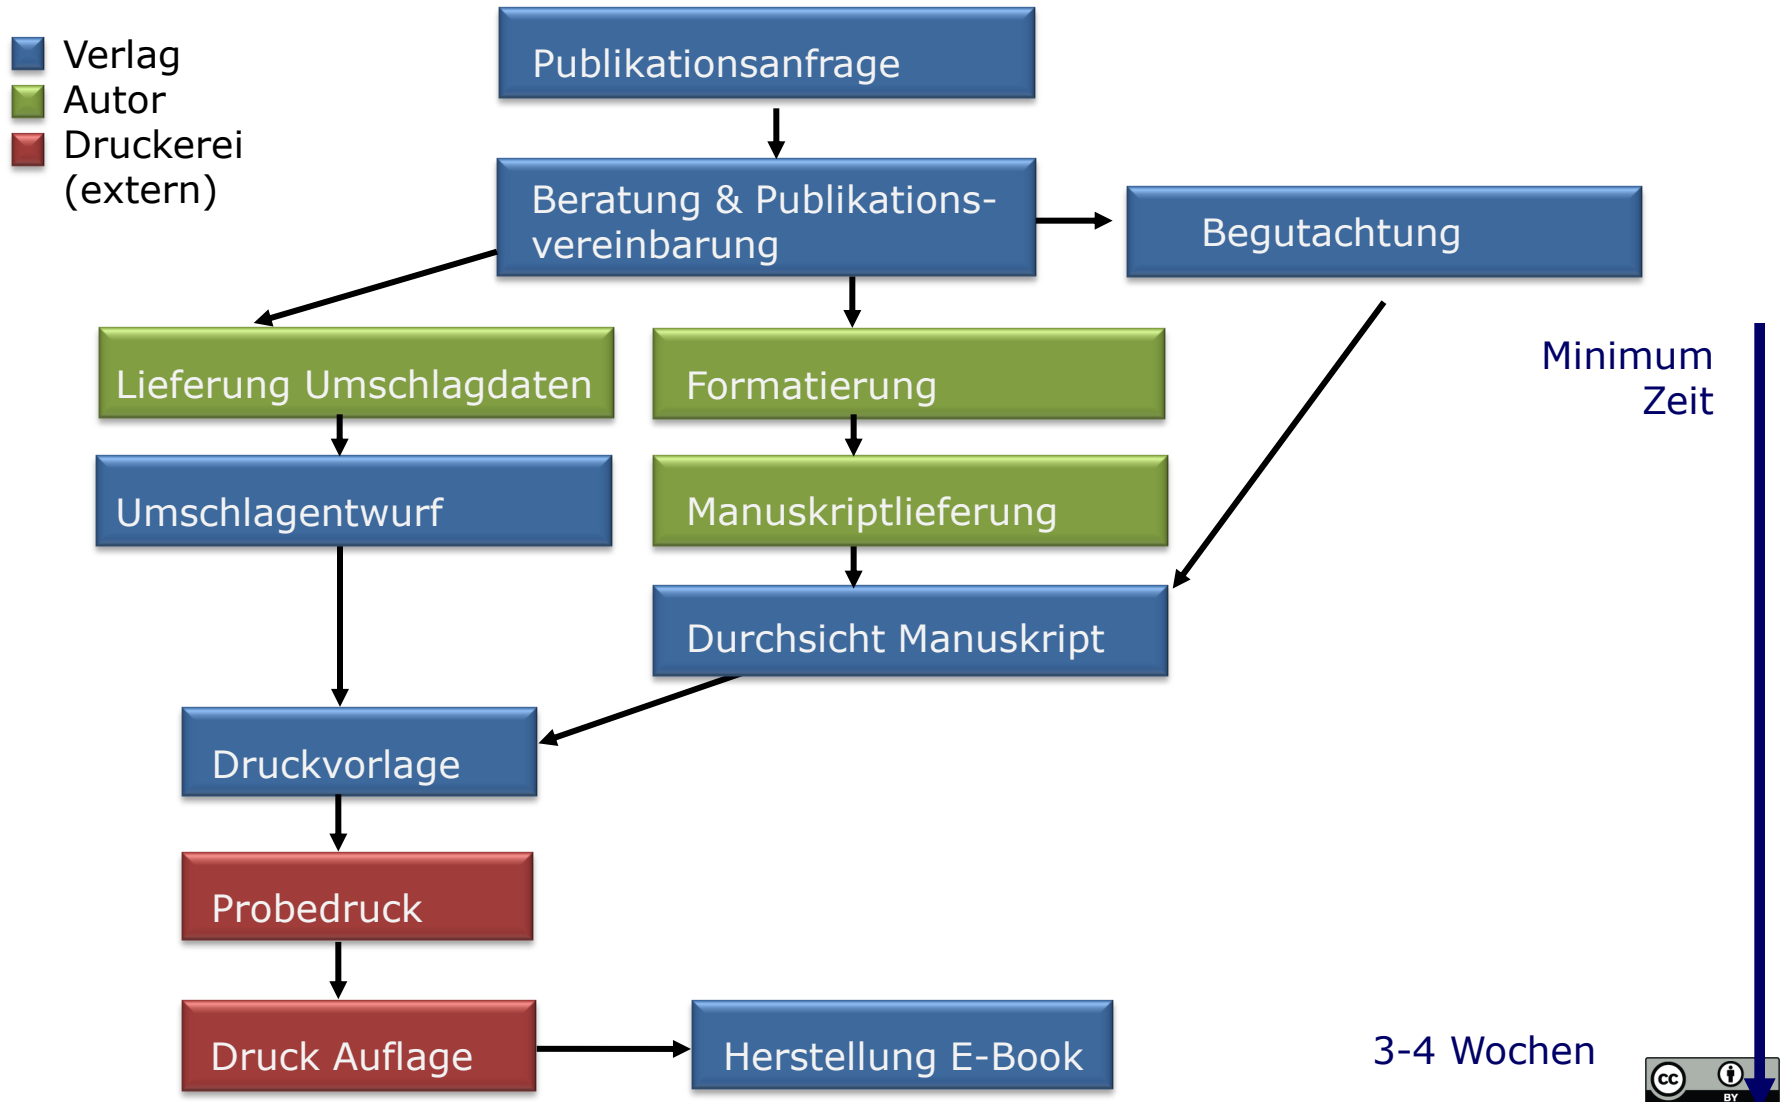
Verlag
Autor
Druckerei (extern)

Publikationsanfrage

Beratung & Publikationsvereinbarung

Begutachtung

Lieferung Umschlagdaten

Formatierung

Minimum Zeit

Umschlagentwurf

Manuskriptlieferung

Durchsicht Manuskript

Druckvorlage

Probedruck

Druck Auflage

Herstellung E-Book

3-4 Wochen

cc BY